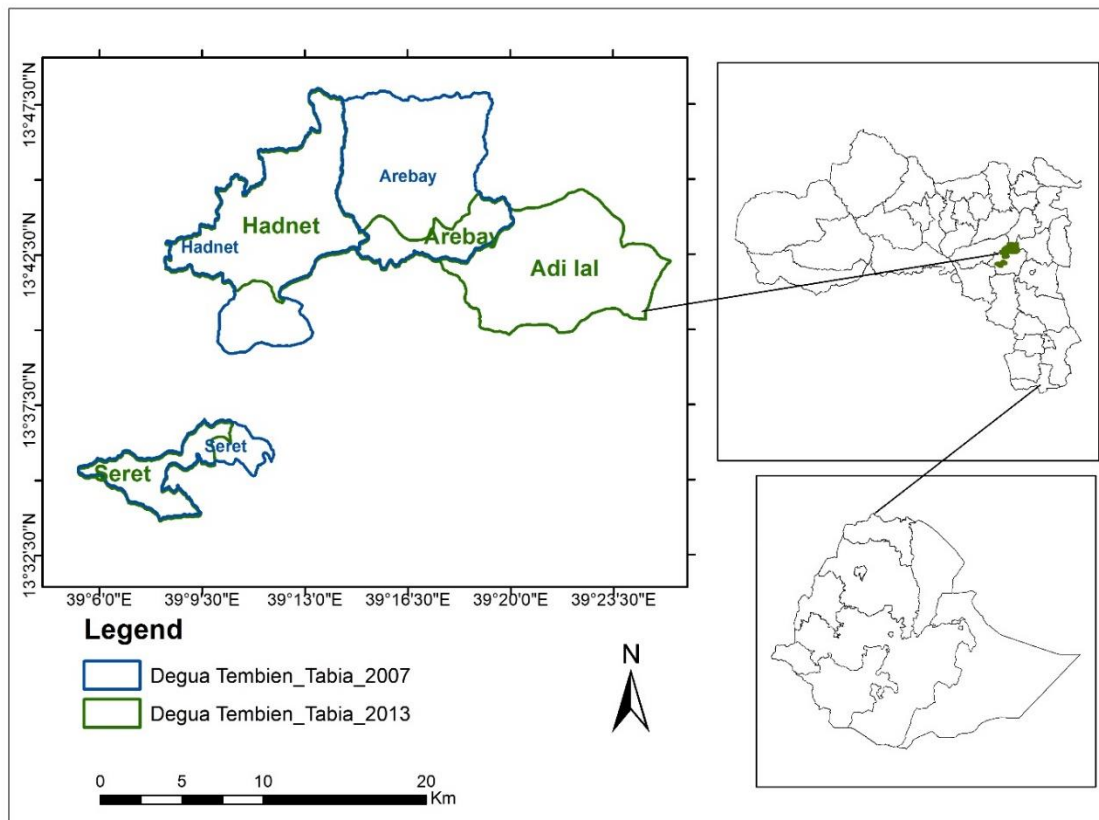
13°47'30"N
13°42'30"N
13°37'30"N
13°32'30"N

Arebay
Hadnet
Hadnet
Arebay
Adi Ial
Seret
Seret

39°6'0"E 39°9'30"E 39°13'0"E 39°16'30"E 39°20'0"E 39°23'30"E

Legend
Degua Tembien_Tabia_2007
Degua Tembien_Tabia_2013

N

0 5 10 20 Km